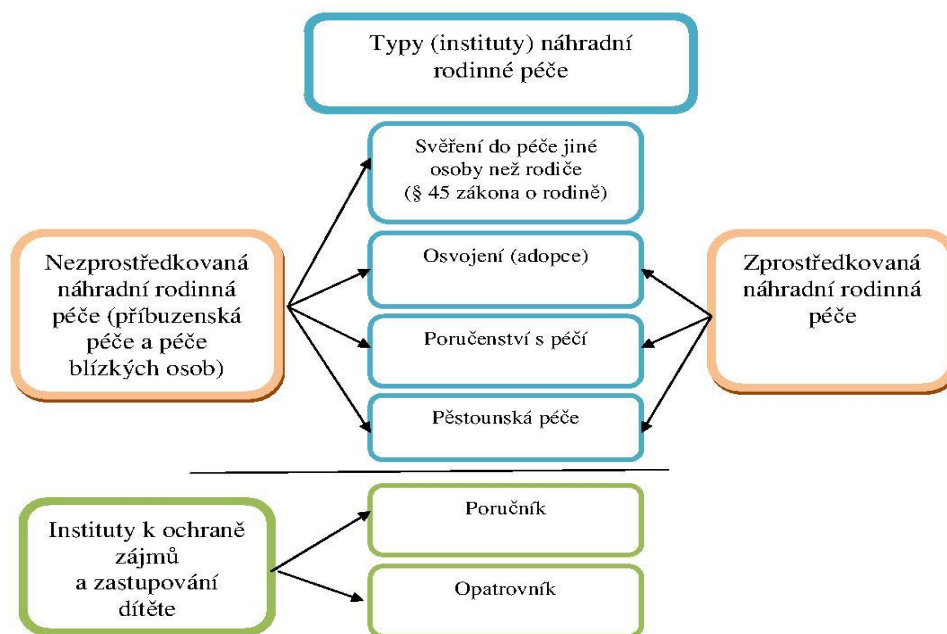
Typy (instituty) náhradní rodinné péče

Nezprostředkovaná náhradní rodinná péče (příbuzenská péče a péče blízkých osob)

Svěření do péče jiné osoby než rodiče (§ 45 zákona o rodině)

Osvojení (adopce)

Poručenství s péčí

Pěstounská péče

Zprostředkovaná náhradní rodinná péče

Instituty k ochraně zájmů a zastupování dítěte

Poručník

Opatrovník